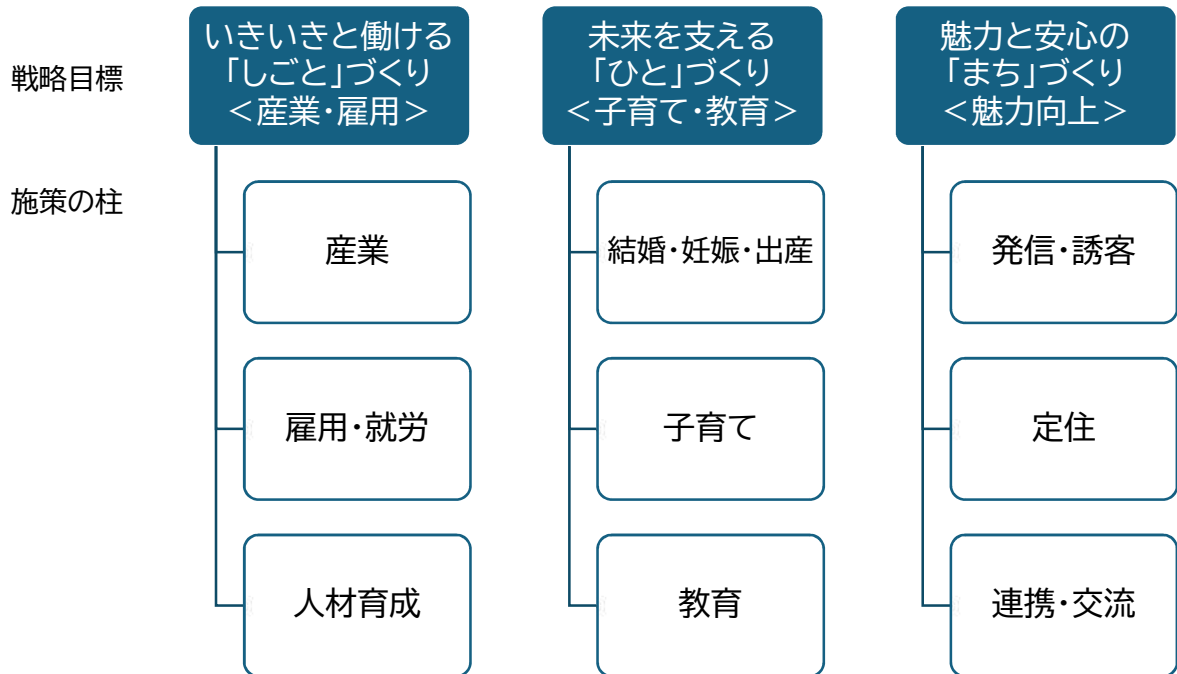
戦略目標

施策の柱

いきいきと働ける
「しごと」づくり
＜産業･雇用＞

産業

雇用･就労

人材育成

未来を支える
「ひと」づくり
＜子育て･教育＞

結婚･妊娠･出産

子育て

教育

魅力と安心の
「まち」づくり
＜魅力向上＞

発信･誘客

定住

連携･交流